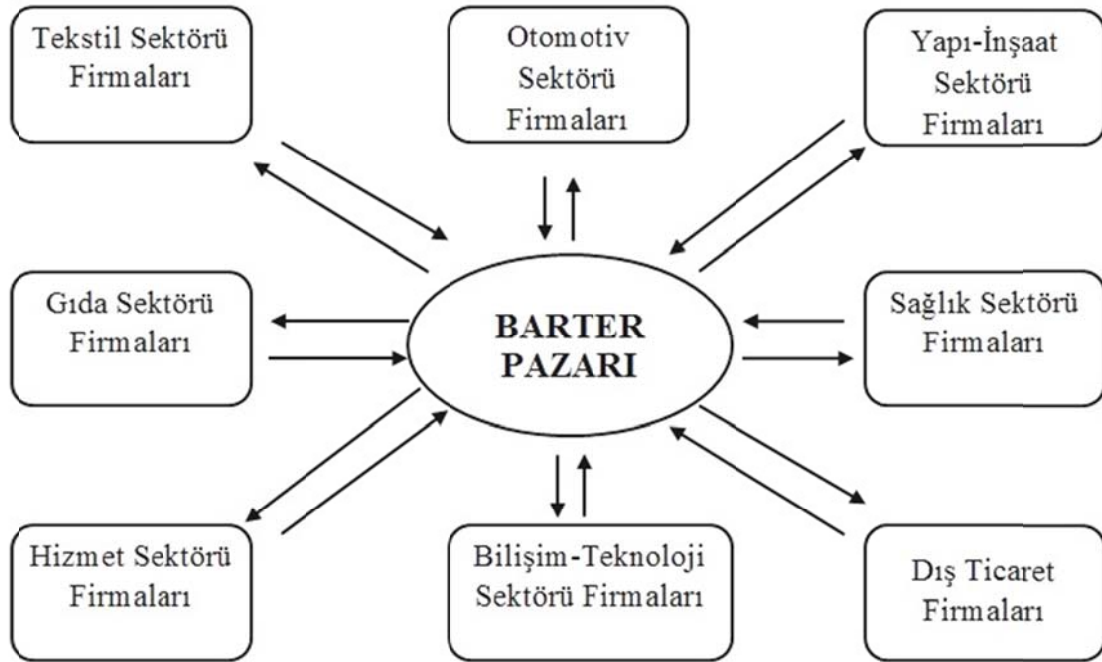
Tekstil Sektörü Firmaları

Otomotiv Sektörü Firmaları

Yapı-İnşaat Sektörü Firmaları

Gıda Sektörü Firmaları

BARTER PAZARI

Sağlık Sektörü Firmaları

Hizmet Sektörü Firmaları

Bilişim-Teknoloji Sektörü Firmaları

Dış Ticaret Firmaları